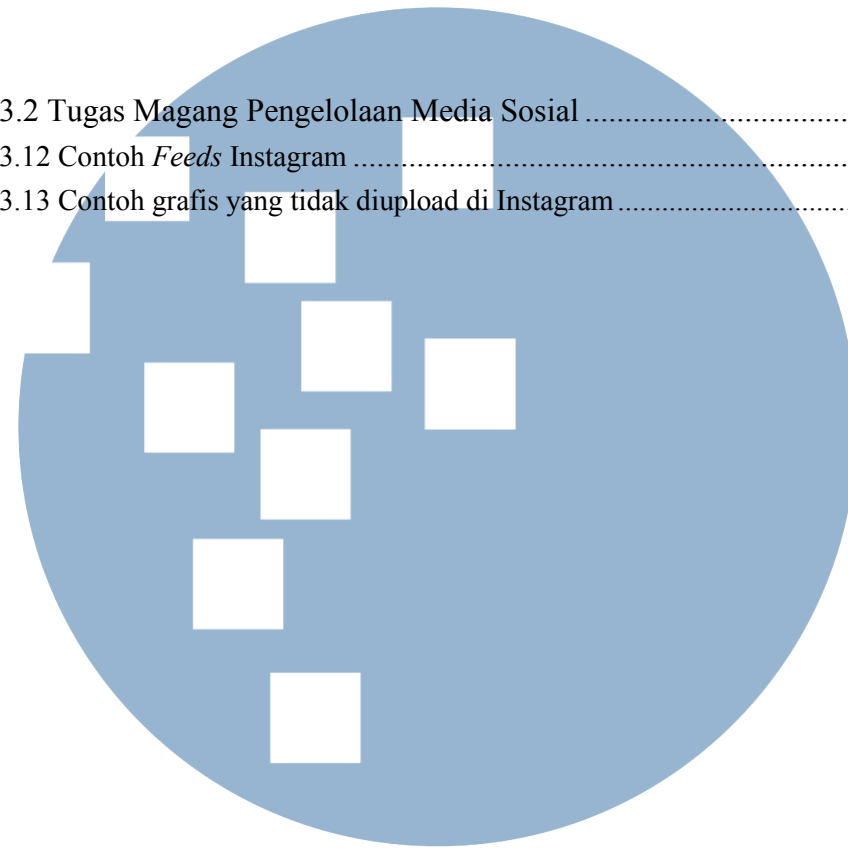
3.2 Tugas Magang Pengelolaan Media Sosial ..................................
3.12 Contoh *Feeds* Instagram ..........................................................................
3.13 Contoh grafis yang tidak diupload di Instagram ...............................